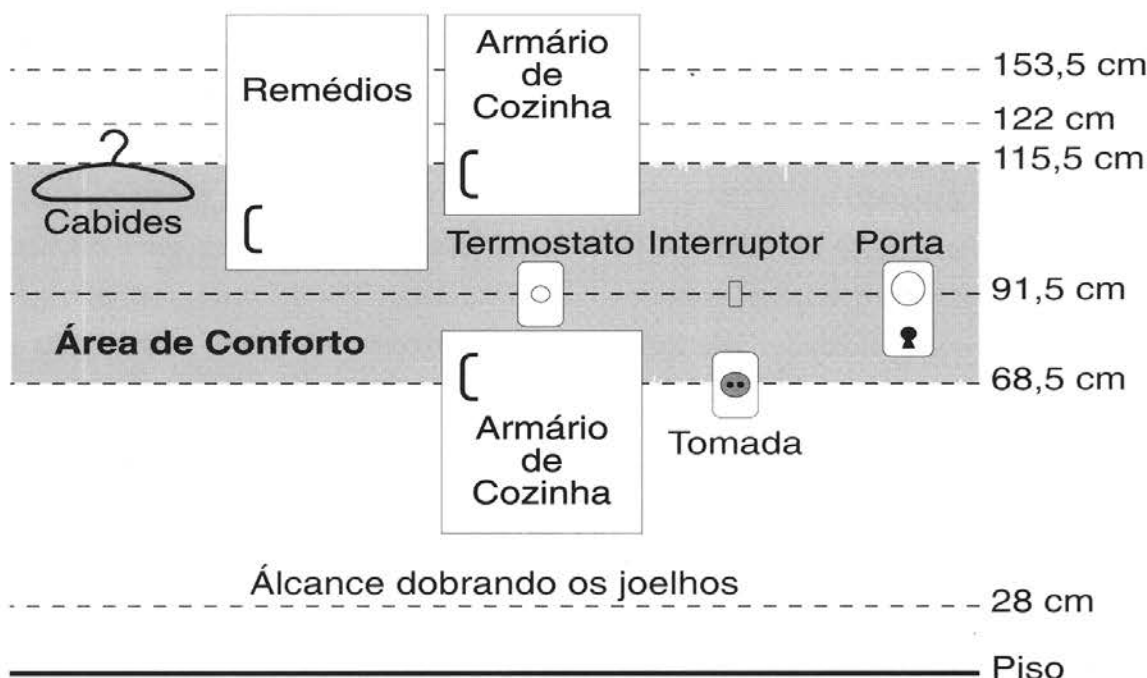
Remédios

Armário de Cozinha

153,5 cm

122 cm

115,5 cm

Cabides

Termostato

Interruptor

Porta

91,5 cm

Área de Conforto

68,5 cm

Armário de Cozinha

Tomada

Álcance dobrando os joelhos

28 cm

Piso